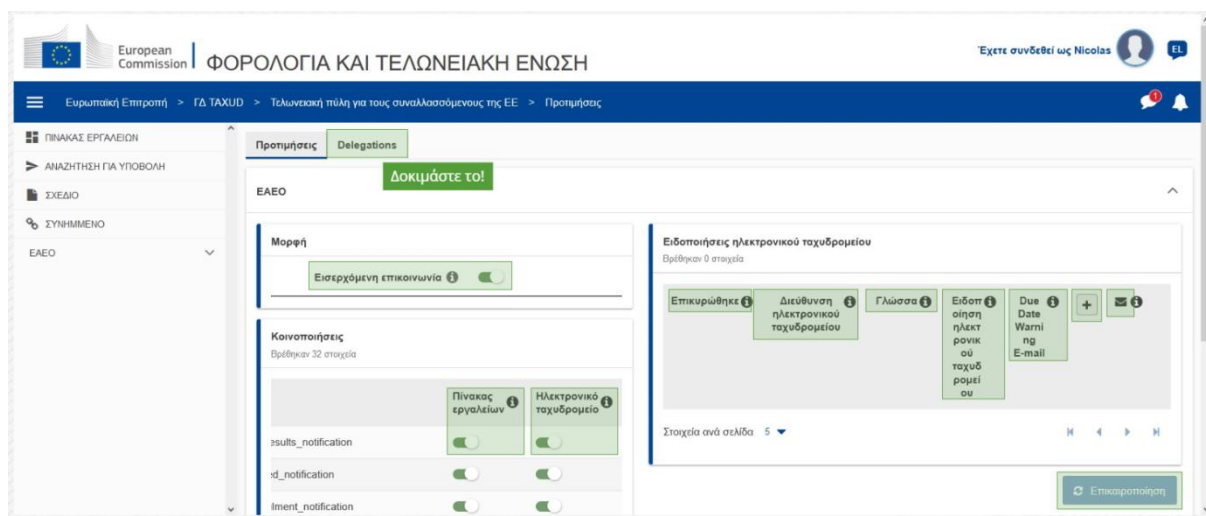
European Commission | ΦΟΡΟΛΟΓΙΑ ΚΑΙ ΤΕΛΩΝΕΙΑΚΗ ΕΝΩΣΗ

Έχετε συνδεθεί ως Nicolas EL

Ευρωπαϊκή Επιτροπή > ΓΔ TAXUD > Τελωνειακή πύλη για τους συναλλασσόμενους της ΕΕ > Προτιμήσεις

ΠΙΝΑΚΑΣ ΕΡΓΑΛΕΙΩΝ
ΑΝΑΖΗΤΗΣΗ ΓΙΑ ΥΠΟΒΟΛΗ
ΣΧΕΔΙΟ
ΣΥΝΗΜΜΕΝΟ
EAEO

Προτιμήσεις Delegations

Δοκιμάστε το!

EAEO

Μορφή

Εισερχόμενη επικοινωνία

Κοινοποιήσεις
Βρέθηκαν 32 στοιχεία

| | Πίνακας εργαλείων | Ηλεκτρονικό ταχυδρομείο |
|---|---|---|
| esults_notification | | |
| :d_notification | | |
| lment_notification | | |

Ειδοποιήσεις ηλεκτρονικού ταχυδρομείου
Βρέθηκαν 0 στοιχεία

| Επικυρώθηκε | Διεύθυνση ηλεκτρονικού ταχυδρομείου | Γλώσσα | Ειδοποίηση ηλεκτρονικού ταχυδρομείου | Due Date Warning E-mail | + | |
|---|---|---|---|---|---|---|

Στοιχεία ανά σελίδα 5

Επικαιροποίηση